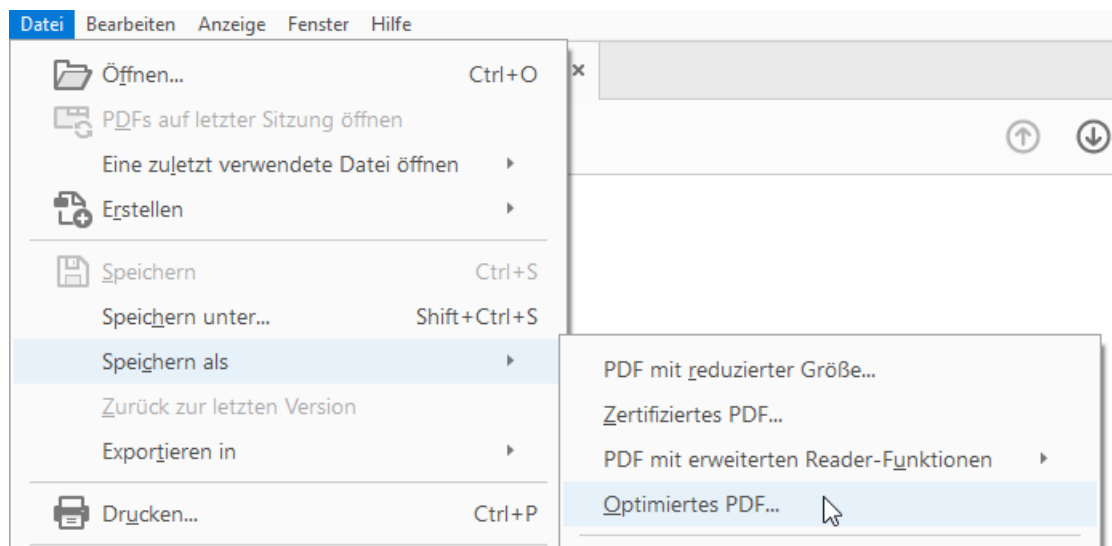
Datei Bearbeiten Anzeige Fenster Hilfe

Öffnen... Ctrl+O
PDFs auf letzter Sitzung öffnen
Eine zuletzt verwendete Datei öffnen
Erstellen
Speichern Ctrl+S
Speichern unter... Shift+Ctrl+S
Speichern als
Zurück zur letzten Version
Exportieren in
Drucken... Ctrl+P

PDF mit reduzierter Größe...
Zertifiziertes PDF...
PDF mit erweiterten Reader-Funktionen
Optimiertes PDF...